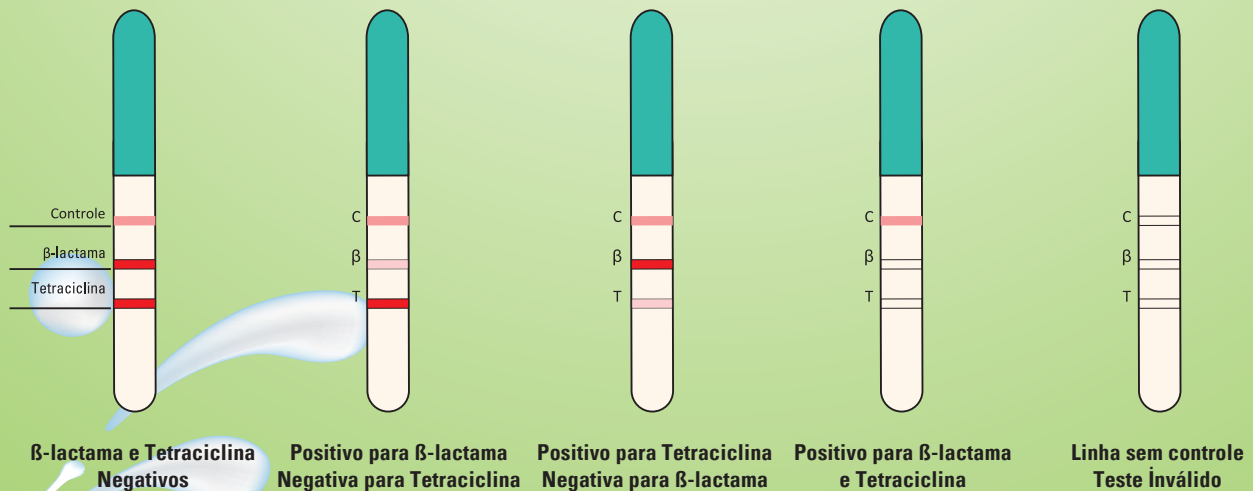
Controle
ß-lactama
Tetraciclina

ß-lactama e Tetraciclina Negativos

C
β
T

Positivo para ß-lactama Negativa para Tetraciclina

C
β
T

Positivo para Tetraciclina Negativa para ß-lactama

C
β
T

Positivo para ß-lactama e Tetraciclina

C
β
T

Linha sem controle Teste Inválido